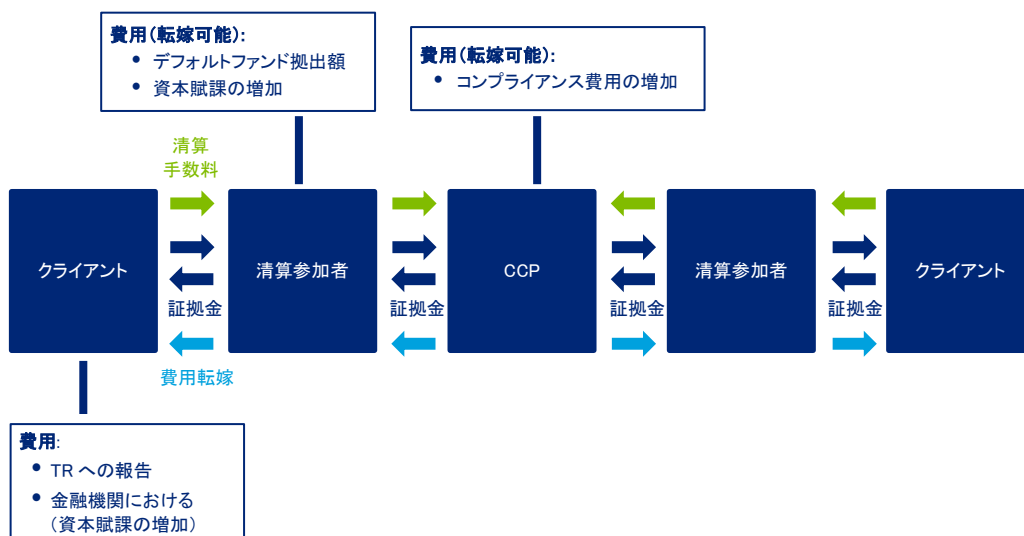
費用(転嫁可能):
• デフォルトファンド拠出額
• 資本賦課の増加

費用(転嫁可能):
• コンプライアンス費用の増加

清算
手数料

クライアント

清算参加者

CCP

清算参加者

クライアント

証拠金

証拠金

証拠金

証拠金

費用転嫁

費用:
• TR への報告
• 金融機関における（資本賦課の増加）